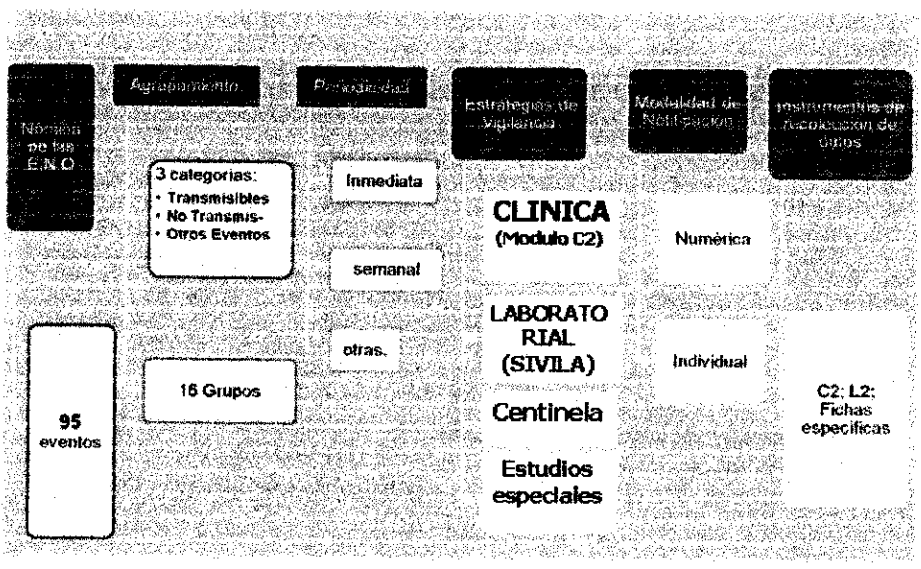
Nómina de las E.N.O

Agrupamiento

Periodicidad

Estrategias de Vigilancia

Modalidad de Notificación

Instrumentos de recolección de datos

3 categorias:
• Transmisibles
• No Transmis-
• Otros Eventos

Inmediata

CLINICA
(Modulo C2)

Numérica

semanal

LABORATORIAL
(SIVILA)

otras.

Individual

95
eventos

16 Grupos

Centinela

C2; L2;
Fichas especificas

Estudios especiales